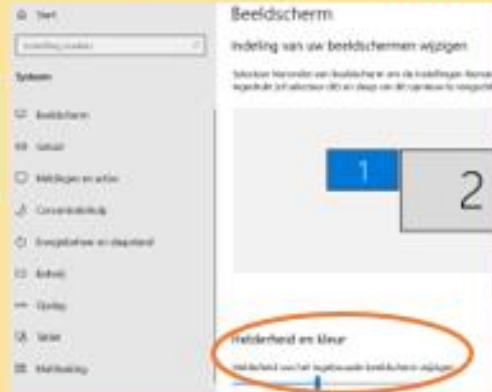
Start

Instelling zoeken

Systeem

Beeldscherm

Geluid

Meldingen en acties

Concentratiehulp

Energiebeheer en slaapstand

Batterij

Opslag

Tablet

Multitasking

Beeldscherm

Indeling van uw beeldschermen wijzigen

Selecteer hieronder een beeldscherm om de instellingen hiervan te wijzigen. Houd ingedrukt (of selecteer) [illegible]

1

2

Helderheid en kleur

Helderheid van het ingebouwde beeldscherm wijzigen